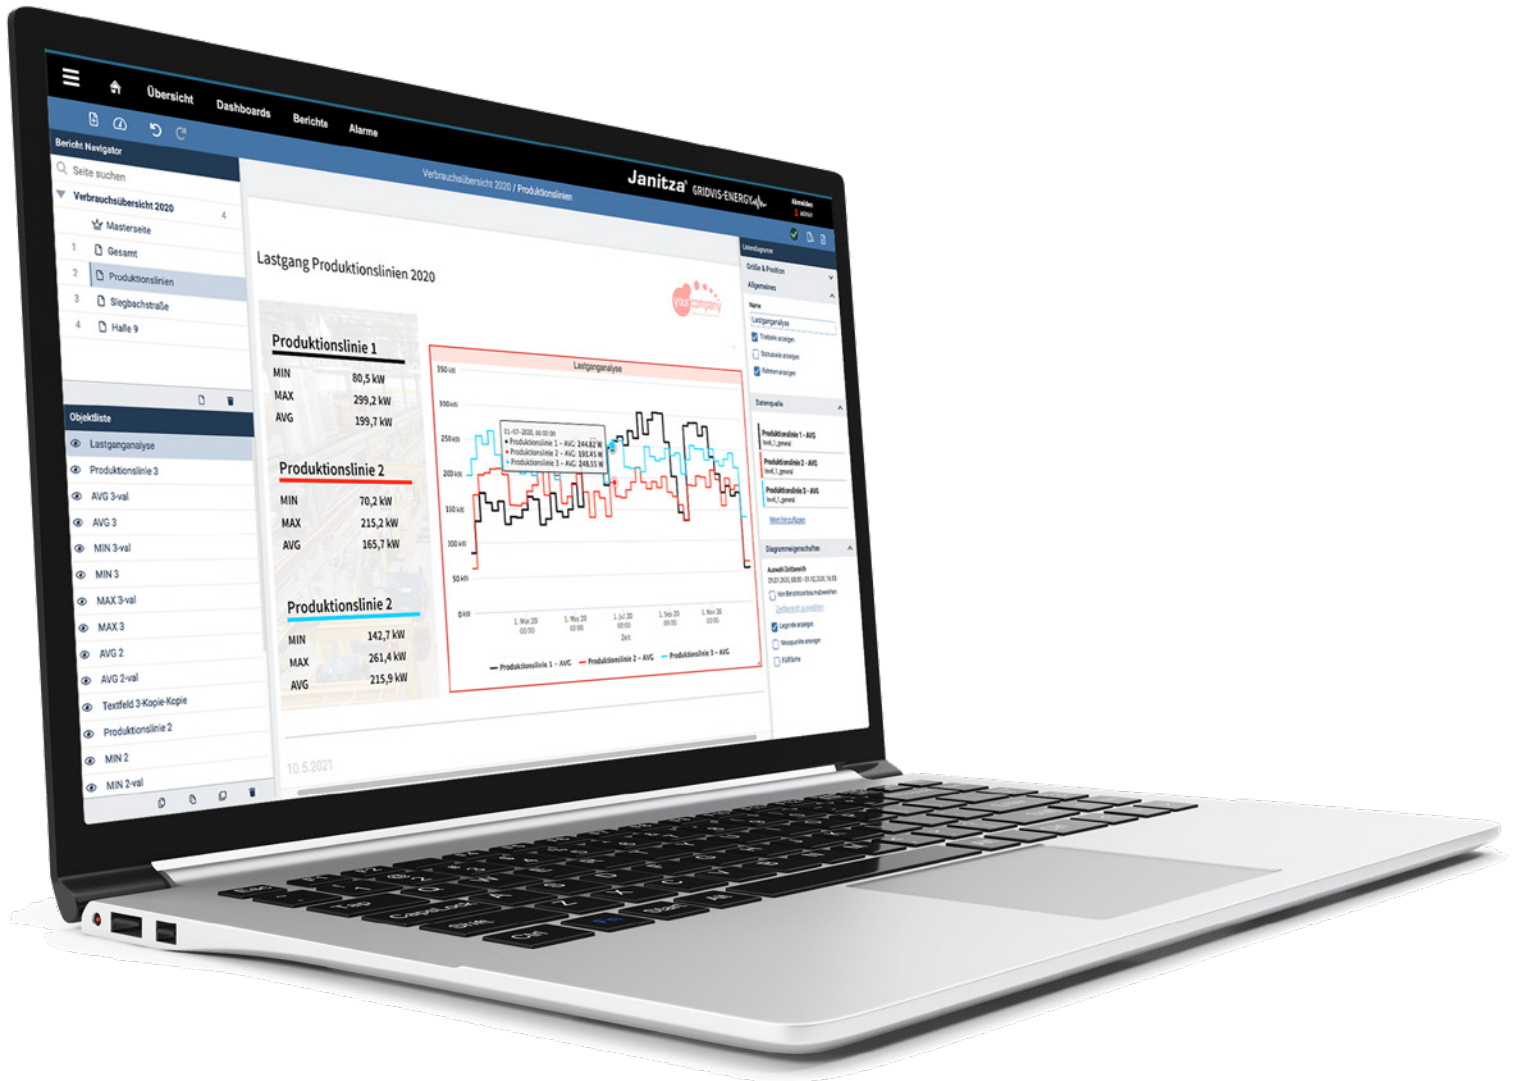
Übersicht Dashboards Berichte Alarme

Bericht Navigator

Seite suchen

Verbrauchsübersicht 2020 4

Masterseite

1 Gesamt

2 Produktionslinien

3 Siegbachstraße

4 Halle 9

Objektliste

Lastganganalyse

Produktionslinie 3

AVG 3-val

AVG 3

MIN 3-val

MIN 3

MAX 3-val

MAX 3

AVG 2

AVG 2-val

Textfeld 3-Kopie-Kopie

Produktionslinie 2

MIN 2

MIN 2-val

Verbrauchsübersicht 2020 / Produktionslinien

Janitza GRIDVIS-ENERGY

Abmelden

Lastgang Produktionslinien 2020

your company

Produktionslinie 1

| MIN | 80,5 kW |
|---|---|
| MAX | 299,2 kW |
| AVG | 199,7 kW |

Produktionslinie 2

| MIN | 70,2 kW |
|---|---|
| MAX | 215,2 kW |
| AVG | 165,7 kW |

Produktionslinie 2

| MIN | 142,7 kW |
|---|---|
| MAX | 261,4 kW |
| AVG | 215,9 kW |

Lastganganalyse

350 kW
300 kW
250 kW
200 kW
150 kW
100 kW
50 kW
0 kW

01-07-2020, 00:00:00
Produktionslinie 1 - AVG: 244,82 W
Produktionslinie 2 - AVG: 193,45 W
Produktionslinie 3 - AVG: 248,55 W

1. Mar 20 00:00
1. May 20 00:00
1. Jul 20 00:00
1. Sep 20 00:00
1. Nov 20 00:00

Zeit

Produktionslinie 1 - AVG
Produktionslinie 2 - AVG
Produktionslinie 3 - AVG

Größe & Position
Allgemeines
Name
Lastganganalyse
Datenquelle
Produktionslinie 1 - AVG
Produktionslinie 2 - AVG
Produktionslinie 3 - AVG
Wert hinzufügen
Diagrammeigenschaften
Auswahl Zeitbereich
01.01.2020, 00:00 - 31.12.2020, 16:33
Legende anzeigen

10.5.2021